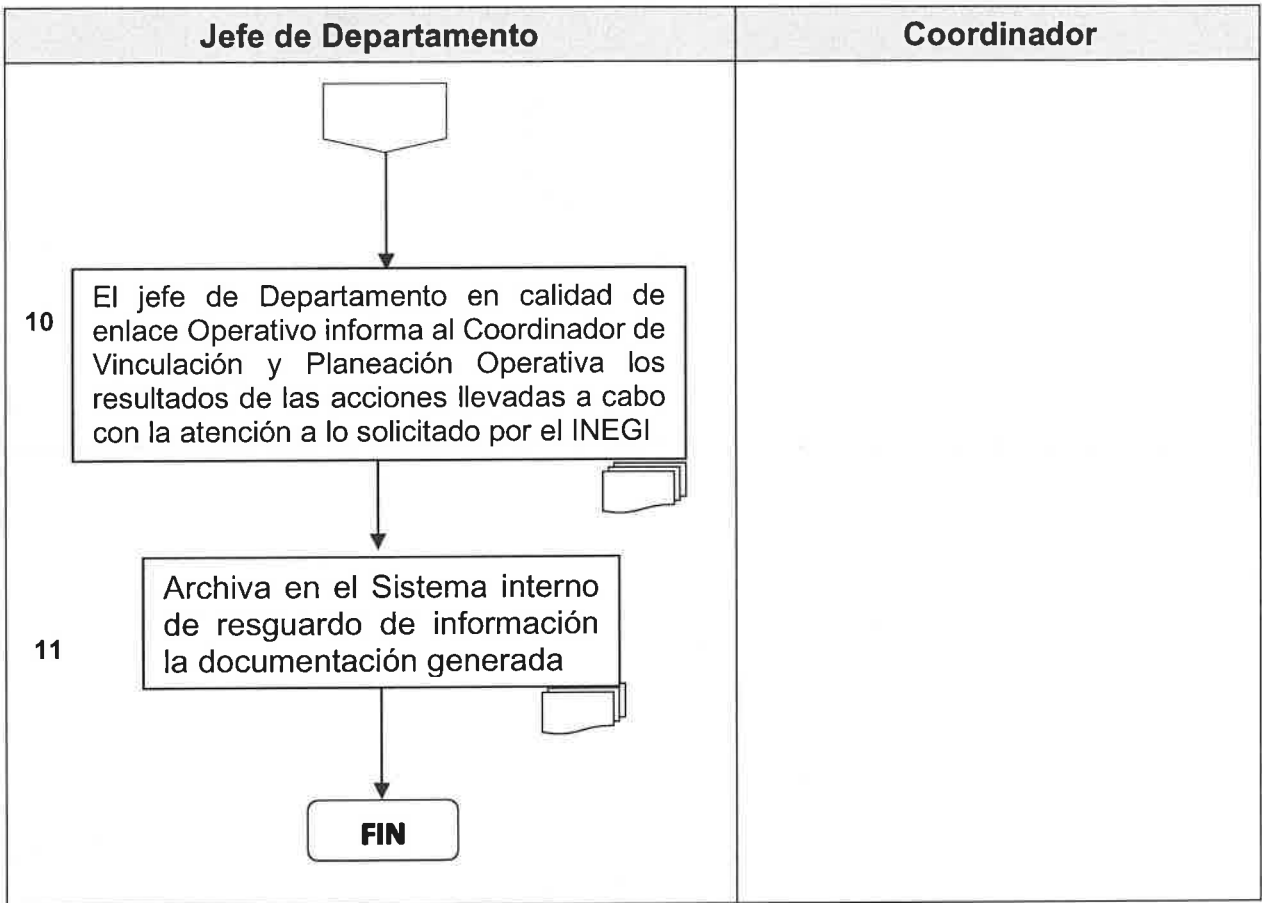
| Jefe de Departamento | Coordinador |
|---|---|
| 10 El jefe de Departamento en calidad de enlace Operativo informa al Coordinador de Vinculación y Planeación Operativa los resultados de las acciones llevadas a cabo con la atención a lo solicitado por el INEGI<br>11 Archiva en el Sistema interno de resguardo de información la documentación generada<br>FIN | |